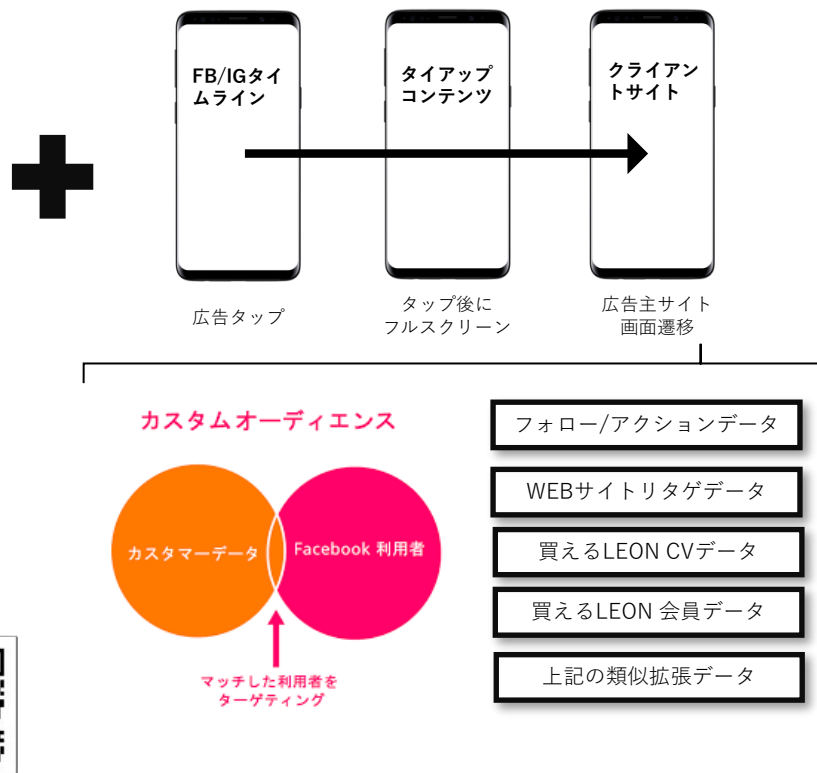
FB/IGタイムライン

タイアップコンテンツ

クライアントサイト

広告タップ

タップ後にフルスクリーン

広告主サイト画面遷移

カスタムオーディエンス

カスタマーデータ

Facebook 利用者

マッチした利用者をターゲティング

フォロー/アクションデータ

WEBサイトリタゲデータ

買えるLEON CVデータ

買えるLEON 会員データ

上記の類似拡張データ

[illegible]